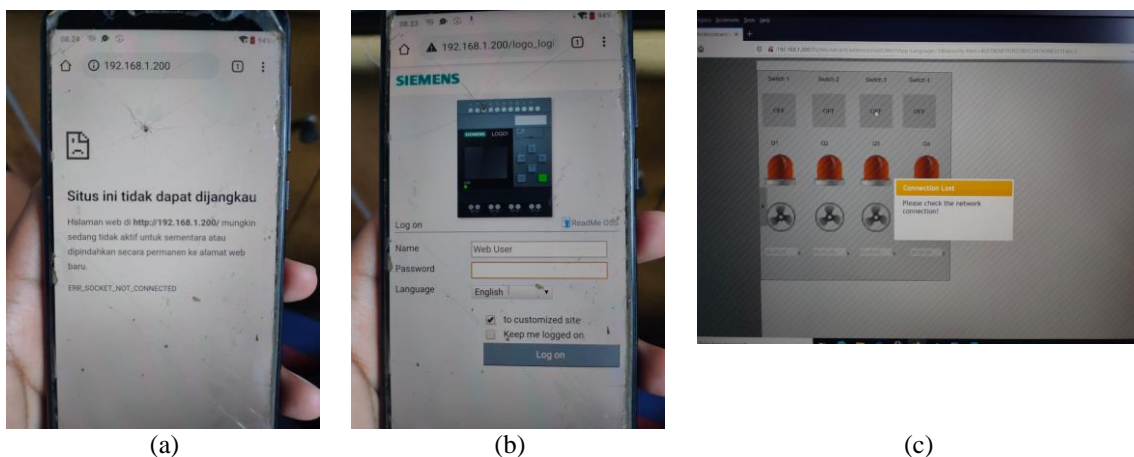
08.24

192.168.1.200

1

Situs ini tidak dapat dijangkau

Halaman web di **http://192.168.1.200/** mungkin sedang tidak aktif untuk sementara atau dipindahkan secara permanen ke alamat web baru.

ERR_SOCKET_NOT_CONNECTED

(a)

08.23

192.168.1.200/logo_logi

1

SIEMENS

SIEMENS LOGO!

Log on

ReadMe OSS

Name Web User

Password

Language English

to customized site

Keep me logged on

Log on

(b)

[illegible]

Switch 1 Switch 2 Switch 3 Switch 4

OFF OFF OFF OFF

Q1 Q2 Q3 Q4

Connection Lost

Please check the network connection!

(c)